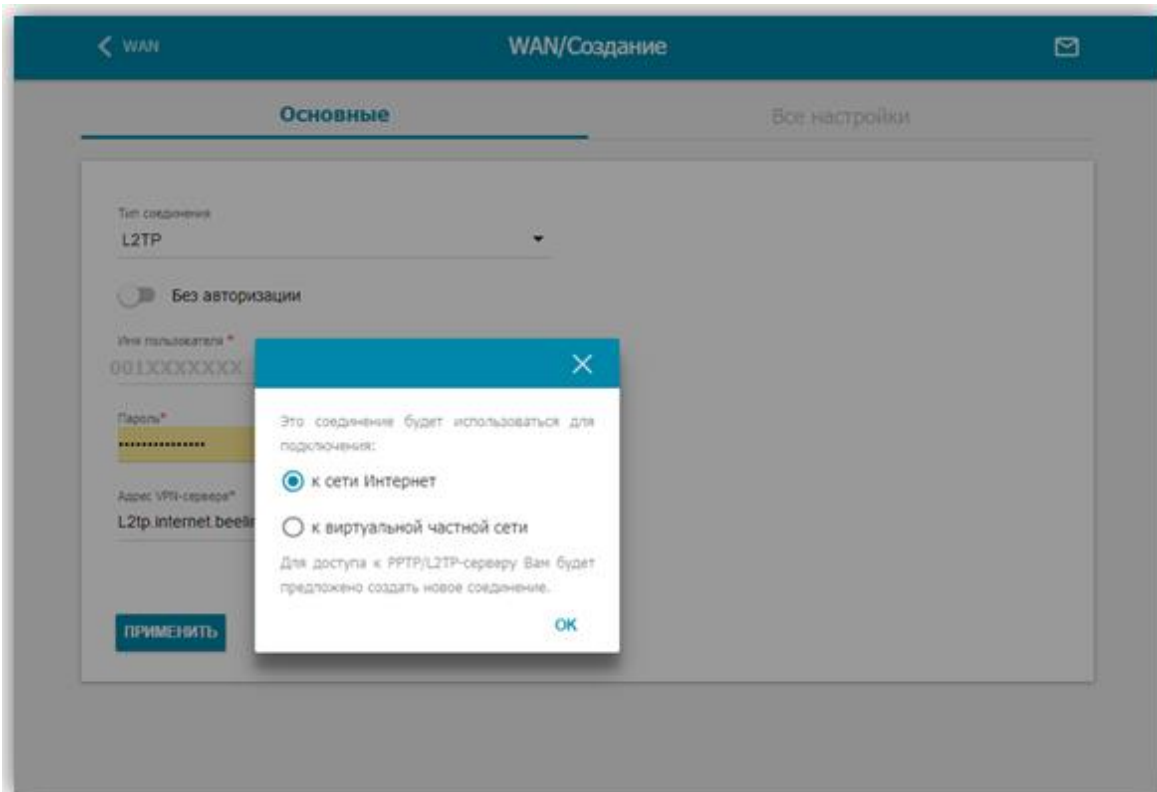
WAN

WAN/Создание

Основные

Все настройки

Тип соединения
L2TP

Без авторизации

Имя пользователя *
001XXXXXXX

Пароль*
•••••••••••••••

Адрес VPN-сервера*
L2tp.internet.beeli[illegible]

ПРИМЕНИТЬ

Это соединение будет использоваться для подключения:

к сети Интернет

к виртуальной частной сети

Для доступа к PPTP/L2TP-серверу Вам будет предложено создать новое соединение.

OK